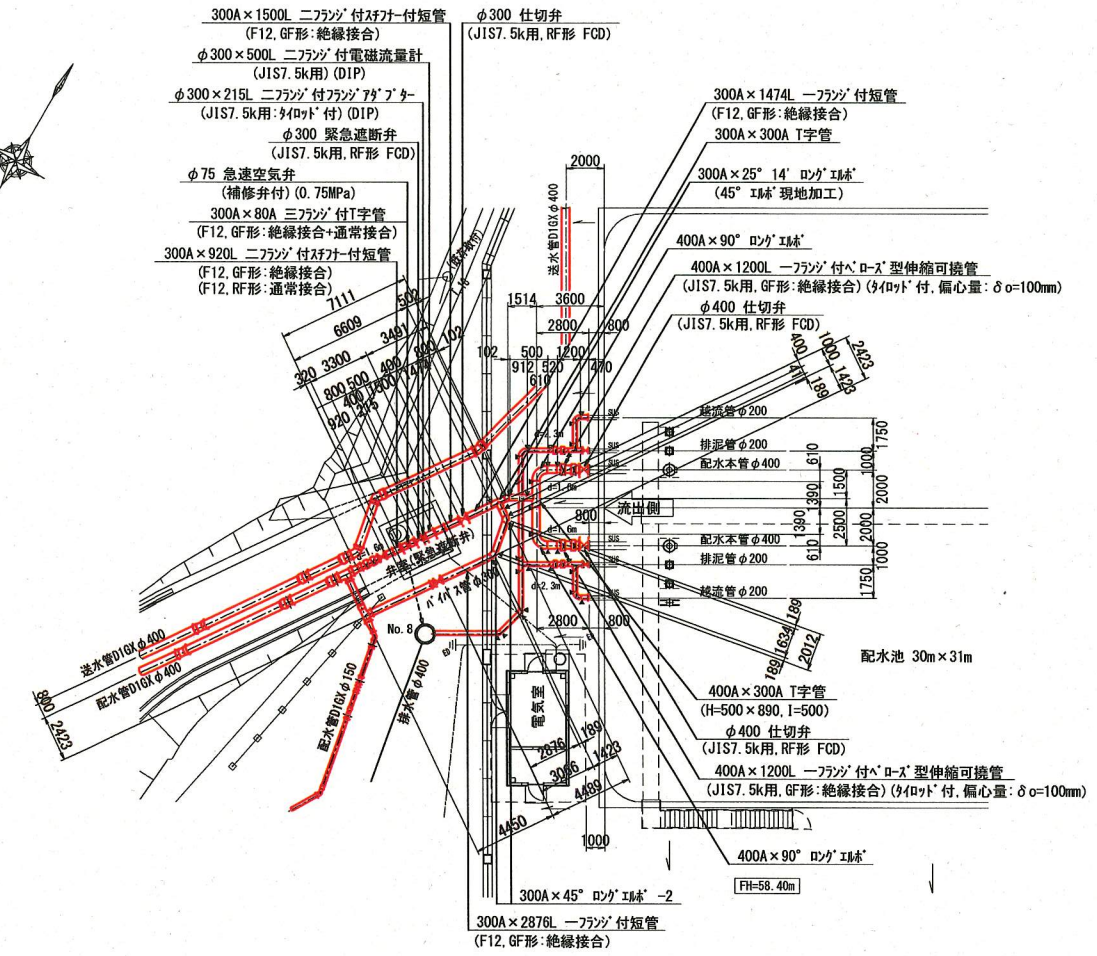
300A×1500L 二フランジ付スチフナー付短管
(F12, GF形:絶縁接合)
φ300×500L 二フランジ付電磁流量計
(JIS7.5k用) (DIP)
φ300×215L 二フランジ付フランジアダプター
(JIS7.5k用:タイロッド付) (DIP)
φ300 緊急遮断弁
(JIS7.5k用, RF形 FCD)
φ75 急速空気弁
(補修弁付) (0.75MPa)
300A×80A 三フランジ付T字管
(F12, GF形:絶縁接合+通常接合)
300A×920L 二フランジ付スチフナー付短管
(F12, GF形:絶縁接合)
(F12, RF形:通常接合)

φ300 仕切弁
(JIS7.5k用, RF形 FCD)

300A×1474L 一フランジ付短管
(F12, GF形:絶縁接合)
300A×300A T字管
300A×25° 14' ロングエルボ
(45° エルボ現地加工)
400A×90° ロングエルボ
400A×1200L 一フランジ付ベローズ型伸縮可撓管
(JIS7.5k用, GF形:絶縁接合) (タイロッド付, 偏心量: δo=100mm)
φ400 仕切弁
(JIS7.5k用, RF形 FCD)

2000
送水管D1GXφ400
7111 502 6609 3491 1514 3600 2800 800 320 3300 400 800 500 400 920 102 500 1200 912 520 470 610 400 1000 2423 1423 189 411

越流管φ200
排泥管φ200
配水本管φ400
流出側
配水本管φ400
排泥管φ200
越流管φ200
1750 610 1000 390 1500 2000 2500 1390 2000 610 1000 1750
800
弁室(緊急遮断弁)
バイパス管φ300
No. 8
2800 800
189 1634 189 2012
配水池 30m×31m
送水管D1GXφ400
配水管D1GXφ400
800 2423
配水管D1GXφ150
排水管φ400
電気室
2876 3086 189 1423 4489 4450 1000

400A×300A T字管
(H=500×890, I=500)
φ400 仕切弁
(JIS7.5k用, RF形 FCD)
400A×1200L 一フランジ付ベローズ型伸縮可撓管
(JIS7.5k用, GF形:絶縁接合) (タイロッド付, 偏心量: δo=100mm)
400A×90° ロングエルボ
FH=58.40m
300A×45° ロングエルボ -2
300A×2876L 一フランジ付短管
(F12, GF形:絶縁接合)